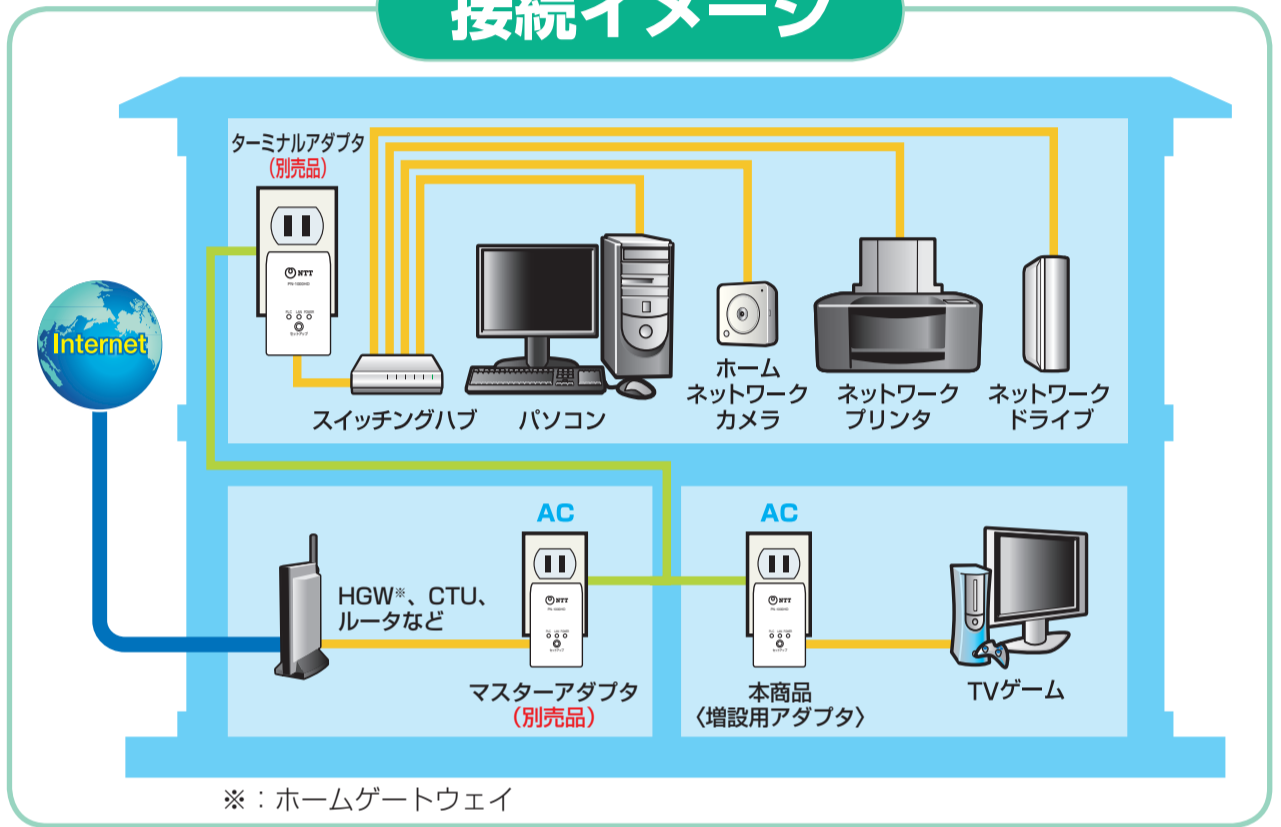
接続イメージ

ターミナルアダプタ
（別売品）

Internet

スイッチングハブ　パソコン　ホーム ネットワーク カメラ　ネットワーク プリンタ　ネットワーク ドライブ

AC　AC

HGW※、CTU、ルータなど

マスターアダプタ
（別売品）

本商品
〈増設用アダプタ〉

TVゲーム

※：ホームゲートウェイ